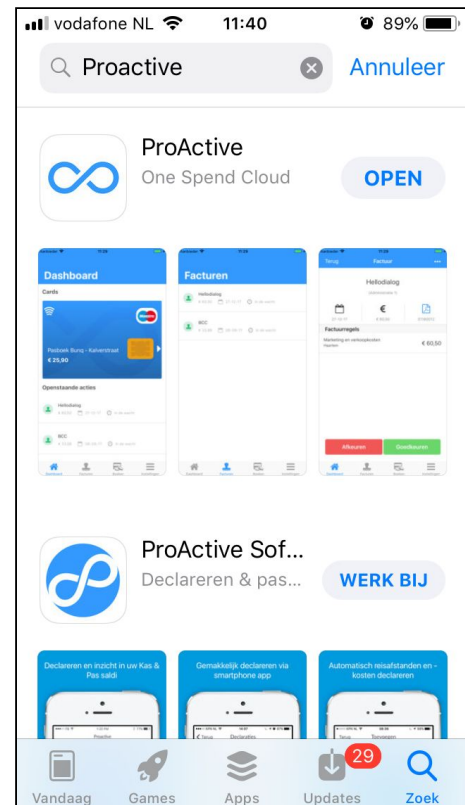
vodafone NL 11:40 89%

Proactive Annuleer

ProActive
One Spend Cloud
OPEN

Dashboard
Cards
Pasboek Bung - Kalverstraat
€ 25,90
Openstaande acties
Hellodialog
BCC

Facturen
Hellodialog
BCC

Terug Factuur
Hellodialog
Factuurregels
Marketing en verkoopkosten
€ 60,50
Afkeuren Goedkeuren

ProActive Sof...
Declareren & pas...
WERK BIJ

Declareren en inzicht in uw Kas & Pas saldi

Gemakkelijk declareren via smartphone app

Automatisch reisafstanden en -kosten declareren

Vandaag Games Apps 29 Updates Zoek